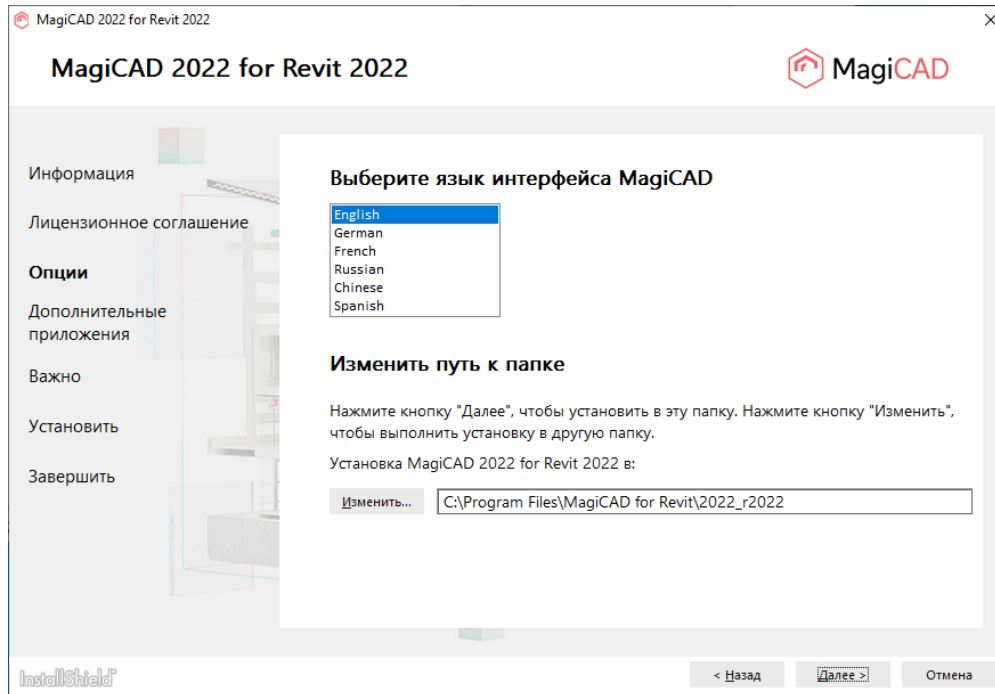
MagiCAD 2022 for Revit 2022

MagiCAD 2022 for Revit 2022

MagiCAD

Информация

Лицензионное соглашение

Опции

Дополнительные приложения

Важно

Установить

Завершить

Выберите язык интерфейса MagiCAD

English
German
French
Russian
Chinese
Spanish

Изменить путь к папке

Нажмите кнопку "Далее", чтобы установить в эту папку. Нажмите кнопку "Изменить", чтобы выполнить установку в другую папку.

Установка MagiCAD 2022 for Revit 2022 в:

Изменить...

C:\Program Files\MagiCAD for Revit\2022_r2022

InstallShield

< Назад

Далее >

Отмена